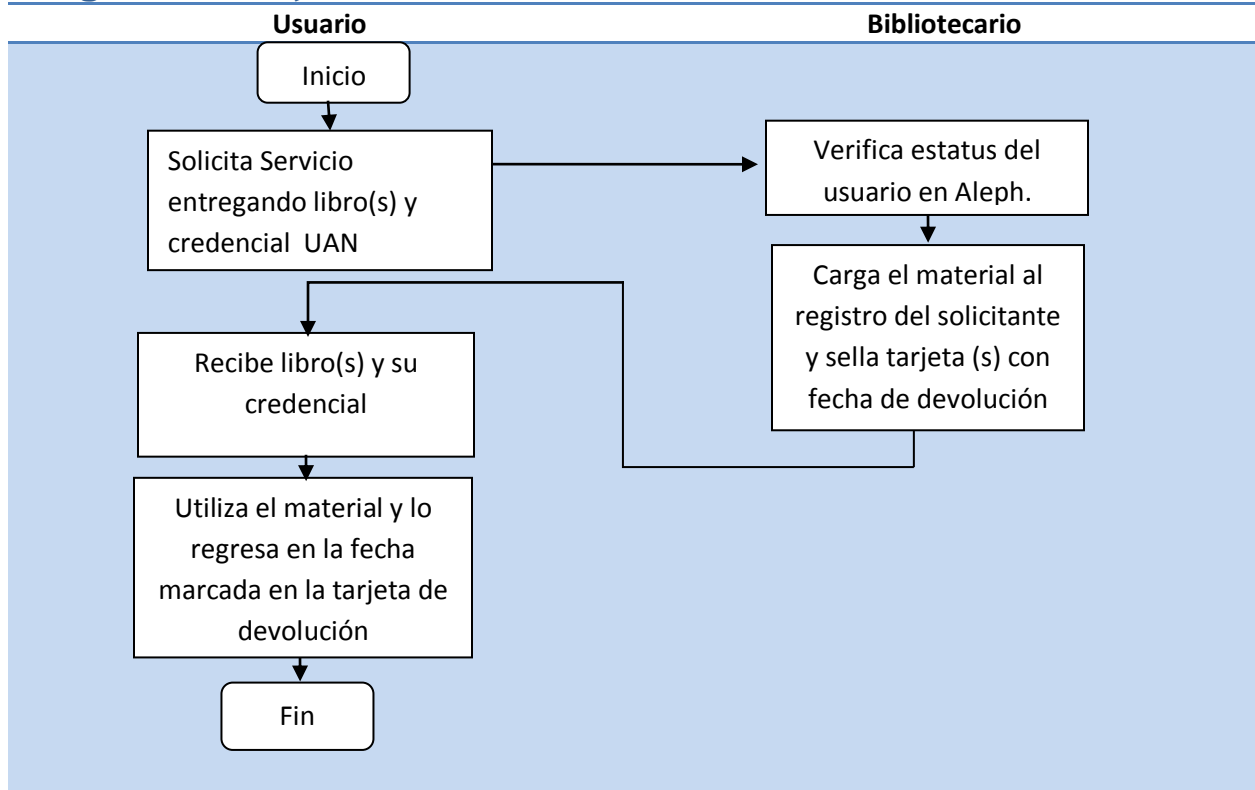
Usuario

Bibliotecario

Inicio

Solicita Servicio entregando libro(s) y credencial UAN

Verifica estatus del usuario en Aleph.

Carga el material al registro del solicitante y sella tarjeta (s) con fecha de devolución

Recibe libro(s) y su credencial

Utiliza el material y lo regresa en la fecha marcada en la tarjeta de devolución

Fin